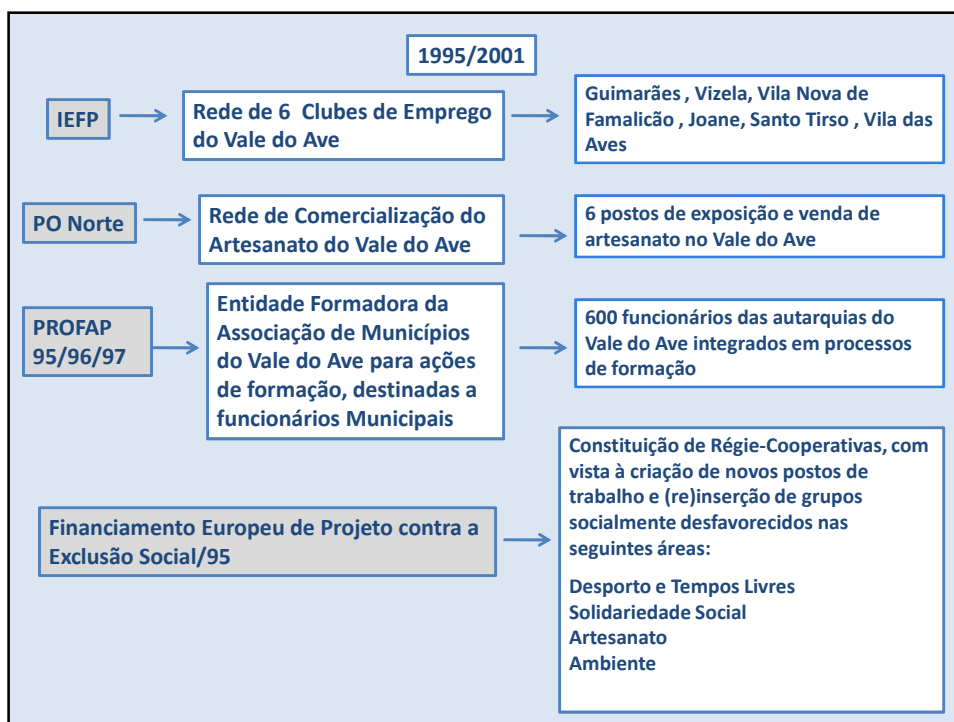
1995/2001

IEFP

Rede de 6 Clubes de Emprego do Vale do Ave

Guimarães , Vizela, Vila Nova de Famalicão , Joane, Santo Tirso , Vila das Aves

PO Norte

Rede de Comercialização do Artesanato do Vale do Ave

6 postos de exposição e venda de artesanato no Vale do Ave

PROFAP 95/96/97

Entidade Formadora da Associação de Municípios do Vale do Ave para ações de formação, destinadas a funcionários Municipais

600 funcionários das autarquias do Vale do Ave integrados em processos de formação

Financiamento Europeu de Projeto contra a Exclusão Social/95

Constituição de Régie-Cooperativas, com vista à criação de novos postos de trabalho e (re)inserção de grupos socialmente desfavorecidos nas seguintes áreas:

Desporto e Tempos Livres
Solidariedade Social
Artesanato
Ambiente